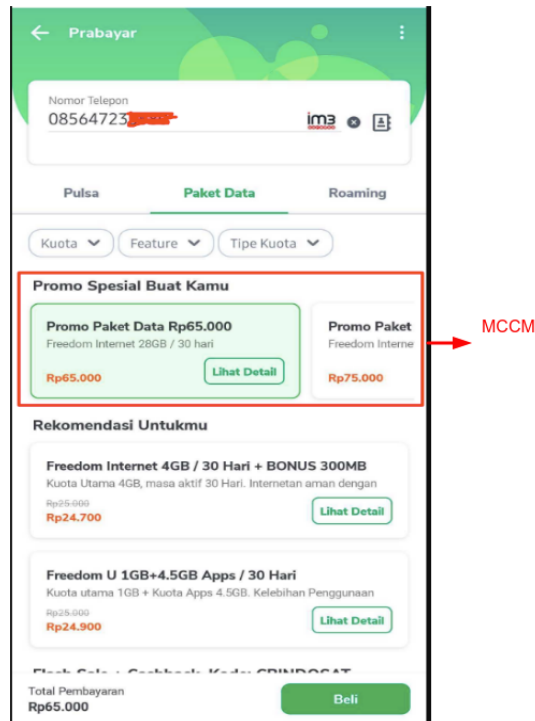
Prabayar

Nomor Telepon
08564723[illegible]
im3

Pulsa
Paket Data
Roaming

Kuota
Feature
Tipe Kuota

Promo Spesial Buat Kamu

Promo Paket Data Rp65.000
Freedom Internet 28GB / 30 hari
Rp65.000
Lihat Detail

Promo Paket
Freedom Interne
Rp75.000

MCCM

Rekomendasi Untukmu

Freedom Internet 4GB / 30 Hari + BONUS 300MB
Kuota Utama 4GB, masa aktif 30 Hari. Internetan aman dengan
Rp25.000
Rp24.700
Lihat Detail

Freedom U 1GB+4.5GB Apps / 30 Hari
Kuota utama 1GB + Kuota Apps 4.5GB. Kelebihan Penggunaan
Rp25.000
Rp24.900
Lihat Detail

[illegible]

Total Pembayaran
Rp65.000
Beli